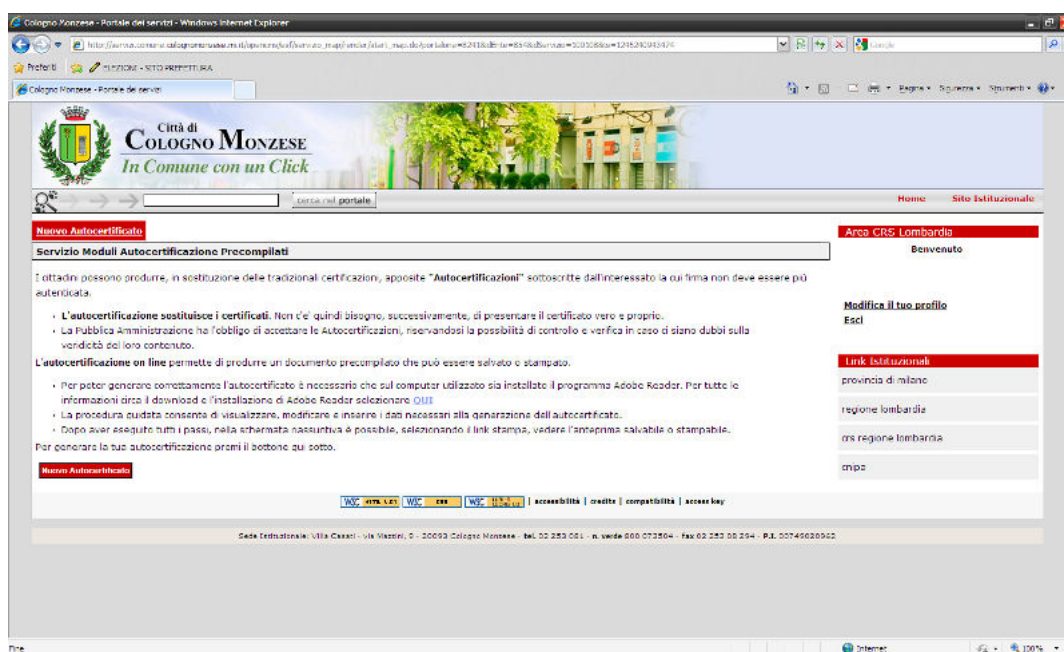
Cologno Monzese - Portale dei servizi - Windows Internet Explorer

http://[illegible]

Preferiti | ELEZIONI - SITO PREFETTURA

Cologno Monzese - Portale dei servizi

Pagina • Sicurezza • Strumenti •

Città di
Cologno Monzese
In Comune con un Click

cerca nel portale

Home | Sito Istituzionale

Nuovo Autocertificato

Servizio Moduli Autocertificazione Precompilati

I cittadini possono produrre, in sostituzione delle tradizionali certificazioni, apposite "Autocertificazioni" sottoscritte dall'interessato la cui firma non deve essere più autenticata.

- L'autocertificazione sostituisce i certificati. Non c'e' quindi bisogno, successivamente, di presentare il certificato vero e proprio.
- La Pubblica Amministrazione ha l'obbligo di accettare le Autocertificazioni, riservandosi la possibilità di controllo e verifica in caso ci siano dubbi sulla veridicità del loro contenuto.

L'autocertificazione on line permette di produrre un documento precompilato che può essere salvato e stampato.

- Per poter generare correttamente l'autocertificato è necessario che sul computer utilizzato sia installato il programma Adobe Reader. Per tutte le informazioni circa il download e l'installazione di Adobe Reader selezionare QUI
- La procedura guidata consente di visualizzare, modificare e inserire i dati necessari alla generazione dell'autocertificato.
- Dopo aver eseguito tutti i passi, nella schermata riassuntiva è possibile, selezionando il link stampa, vedere l'anteprima salvabile o stampabile.

Per generare la tua autocertificazione premi il bottone qui sotto.

Nuovo Autocertificato

Area CRS Lombardia
Benvenuto

Modifica il tuo profilo
Esci

Link Istituzionali
provincia di milano
regione lombardia
crs regione lombardia
cnipa

W3C HTML 4.01 | W3C CSS | W3C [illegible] | accessibilità | crediti | compatibilità | access key

Sede Istituzionale: Villa Casati - via Mazzini, 9 - 20093 Cologno Monzese - tel. 02 253 081 - n. verde 800 073504 - fax 02 253 08 294 - P.I. 00749020963

Fine | Internet | 100%